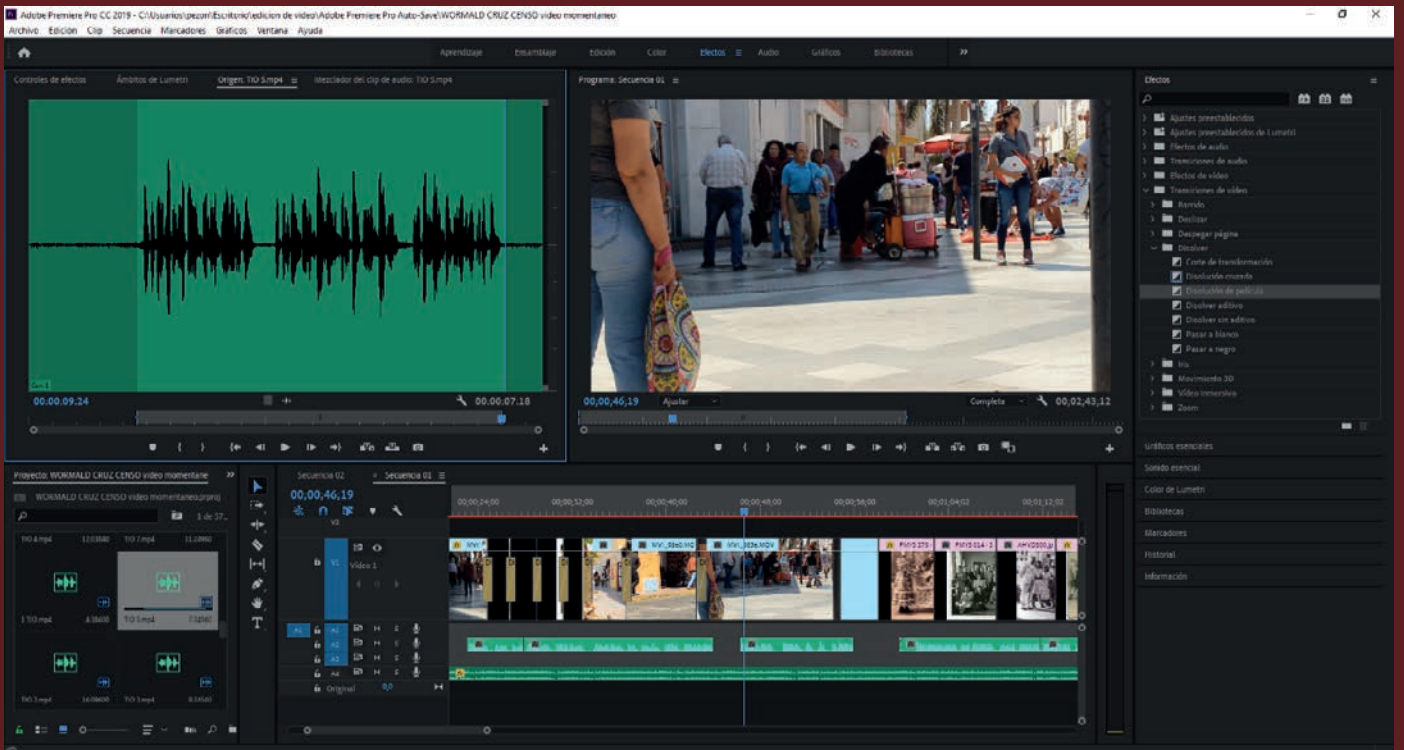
Adobe Premiere Pro CC 2019 - C:\Usuarios\pezon\Escritorio\edicion de video\Adobe Premiere Pro Auto-Save\WORMALD CRUZ CENSO video momentaneo

Archivo Edición Clip Secuencia Marcadores Gráficos Ventana Ayuda

Aprendizaje Ensamblaje Edición Color Efectos Audio Gráficos Bibliotecas

Controles de efectos Ámbitos de Lumetri Origen: TIO 5.mp4 Mezclador del clip de audio: TIO 5.mp4

00;00;09;24 00;00;07;18

Programa: Secuencia 01

00;00;46;19 Ajustar Completa 00;02;43;12

Efectos

Ajustes preestablecidos
Ajustes preestablecidos de Lumetri
Efectos de audio
Transiciones de audio
Efectos de vídeo
Transiciones de vídeo
Barrido
Deslizar
Despegar página
Disolver
Corte de transformación
Disolución cruzada
Disolución de película
Disolver aditivo
Disolver sin aditivo
Pasar a blanco
Pasar a negro
Iris
Movimiento 3D
Vídeo inmersivo
Zoom

Gráficos esenciales
Sonido esencial
Color de Lumetri
Bibliotecas
Marcadores
Historial
Información

Proyecto: WORMALD CRUZ CENSO video momentane

WORMALD CRUZ CENSO video momentaneo.prproj

1 de 57

TIO 4.mp4 TIO 7.mp4 TIO 5.mp4 TIO 3.mp4

Secuencia 02 Secuencia 01

00;00;46;19

00;00;24;00 00;00;32;00 00;00;40;00 00;00;48;00 00;00;56;00 00;01;04;02 00;01;12;02

V1 Vídeo 1

A1 A2 A3 A4

Original 0,0

MVI_0360.MO MVI_0036.MOV